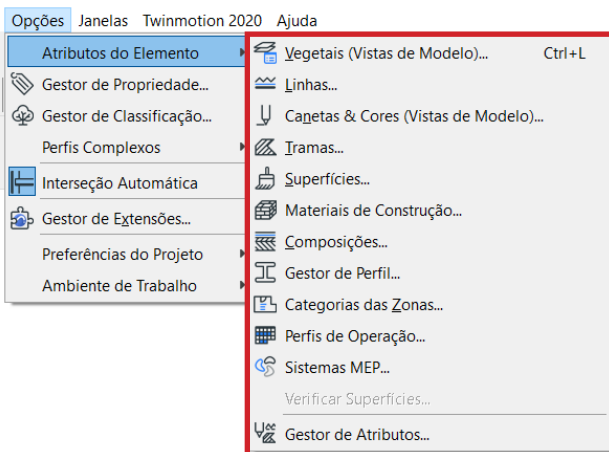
Opções Janelas Twinmotion 2020 Ajuda

Atributos do Elemento
Gestor de Propriedade...
Gestor de Classificação...
Perfis Complexos
Interseção Automática
Gestor de Extensões...
Preferências do Projeto
Ambiente de Trabalho

Vegetais (Vistas de Modelo)... Ctrl+L
Linhas...
Canetas & Cores (Vistas de Modelo)...
Tramas...
Superfícies...
Materiais de Construção...
Composições...
Gestor de Perfil...
Categorias das Zonas...
Perfis de Operação...
Sistemas MEP...
Verificar Superfícies...
Gestor de Atributos...